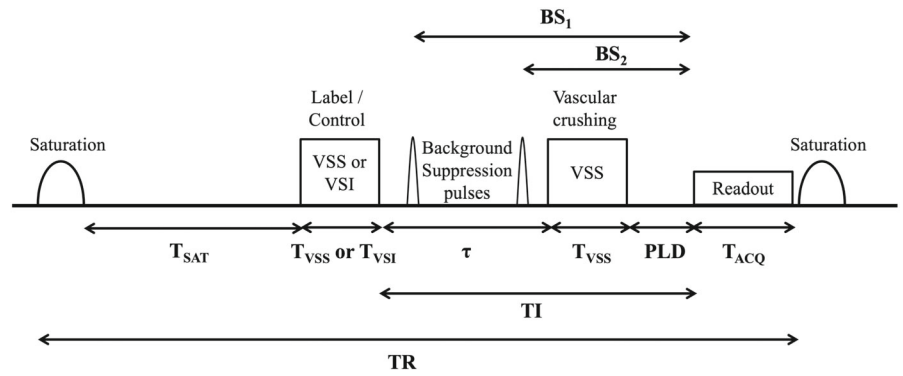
$BS_1$

$BS_2$

Label / Control

VSS or VSI

Background Suppression pulses

Vascular crushing

VSS

Saturation

Saturation

Readout

$T_{SAT}$

$T_{VSS}$ or $T_{VSI}$

$\tau$

$T_{VSS}$

PLD

$T_{ACQ}$

TI

TR